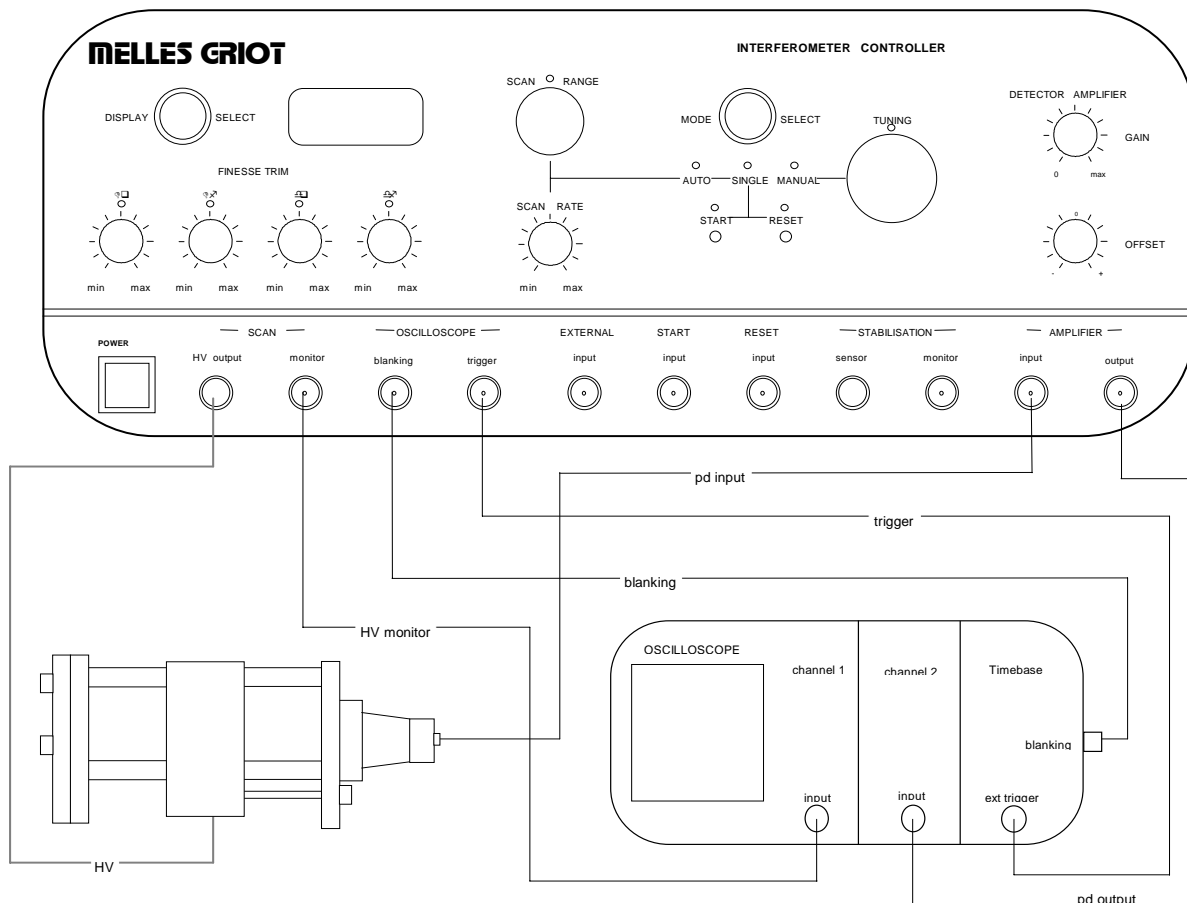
MELLES GRIOT

INTERFEROMETER CONTROLLER

DISPLAY SELECT

SCAN RANGE

MODE SELECT

TUNING

DETECTOR AMPLIFIER

GAIN

0 max

FINESSE TRIM

AUTO SINGLE MANUAL

START RESET

SCAN RATE

min max min max min max min max

min max

0

OFFSET

- +

POWER

SCAN

HV output monitor

OSCILLOSCOPE

blanking trigger

EXTERNAL input

START input

RESET input

STABILISATION

sensor monitor

AMPLIFIER

input output

pd input

trigger

blanking

HV monitor

OSCILLOSCOPE

channel 1

channel 2

Timebase

blanking

input

input

ext trigger

HV

pd output